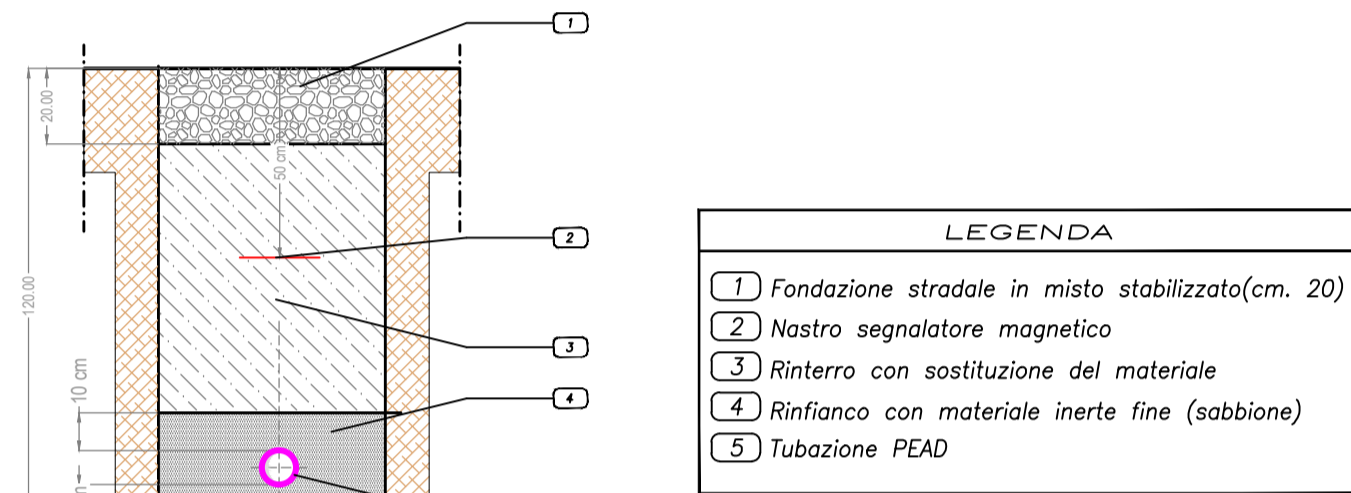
1

20.00

50 cm

2

120.00

3

10 cm

4

LEGENDA

1 Fondazione stradale in misto stabilizzato(cm. 20)
2 Nastro segnalatore magnetico
3 Rinterro con sostituzione del materiale
4 Rinfianco con materiale inerte fine (sabbione)
5 Tubazione PEAD